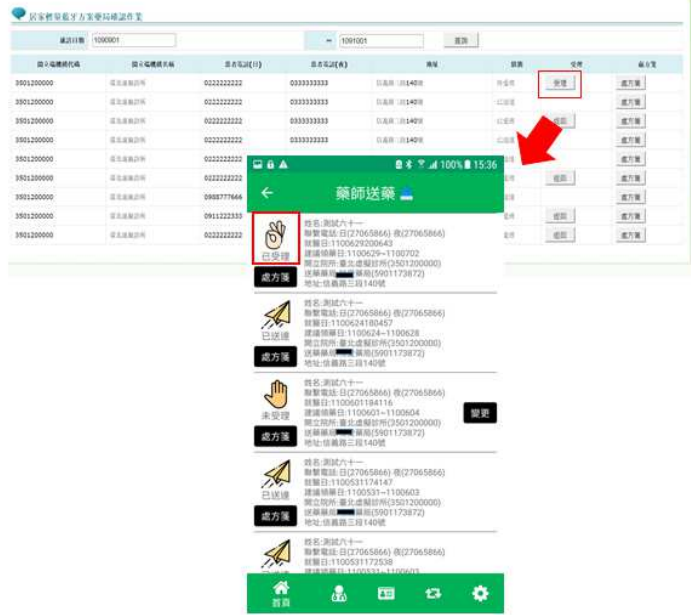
居家醫療處方箋藥局確認作業

建議日期 1090001 ~ 1091001 查詢

| 開立機構代碼 | 開立機構名稱 | 開立電話(日) | 開立電話(夜) | 地址 | 狀態 | 受理 | 處方箋 |
|---|---|---|---|---|---|---|---|
| 3501200000 | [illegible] | 0222222222 | 0333333333 | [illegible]140號 | 待處理 | 受理 | 處方箋 |
| 3501200000 | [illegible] | 0222222222 | 0333333333 | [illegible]140號 | 已送達 | | 處方箋 |
| 3501200000 | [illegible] | 0222222222 | 0333333333 | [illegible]140號 | 已送達 | 退回 | 處方箋 |
| 3501200000 | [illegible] | 0222222222 | 0333333333 | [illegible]140號 | 已送達 | | 處方箋 |
| 3501200000 | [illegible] | 0222222222 | | | | | 處方箋 |
| 3501200000 | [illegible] | 0222222222 | | | | 退回 | 處方箋 |
| 3501200000 | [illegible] | 0988777666 | | | | | 處方箋 |
| 3501200000 | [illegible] | 0911222333 | | | | 退回 | 處方箋 |
| 3501200000 | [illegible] | 0222222222 | | | | 退回 | 處方箋 |

100% 15:36

藥師送藥

已受理
處方箋
姓名:測試六十一
聯繫電話:日(27065866) 夜(27065866)
就醫日:1100629200643
建議領藥日:1100629~1100702
開立院所:臺北虛擬診所(3501200000)
送藥藥局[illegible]藥局(5901173872)
地址:信義路三段140號

已送達
處方箋
姓名:測試六十一
聯繫電話:日(27065866) 夜(27065866)
就醫日:1100624180457
建議領藥日:1100624~1100628
開立院所:臺北虛擬診所(3501200000)
送藥藥局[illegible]藥局(5901173872)
地址:信義路三段140號

未受理
處方箋
姓名:測試六十一
聯繫電話:日(27065866) 夜(27065866)
就醫日:1100601184116
建議領藥日:1100601~1100604
開立院所:臺北虛擬診所(3501200000)
送藥藥局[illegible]藥局(5901173872)
地址:信義路三段140號
變更

已送達
處方箋
姓名:測試六十一
聯繫電話:日(27065866) 夜(27065866)
就醫日:1100531174147
建議領藥日:1100531~1100603
開立院所:臺北虛擬診所(3501200000)
送藥藥局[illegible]藥局(5901173872)
地址:信義路三段140號

姓名:測試六十一
聯繫電話:日(27065866) 夜(27065866)
就醫日:1100531172538
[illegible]

首頁